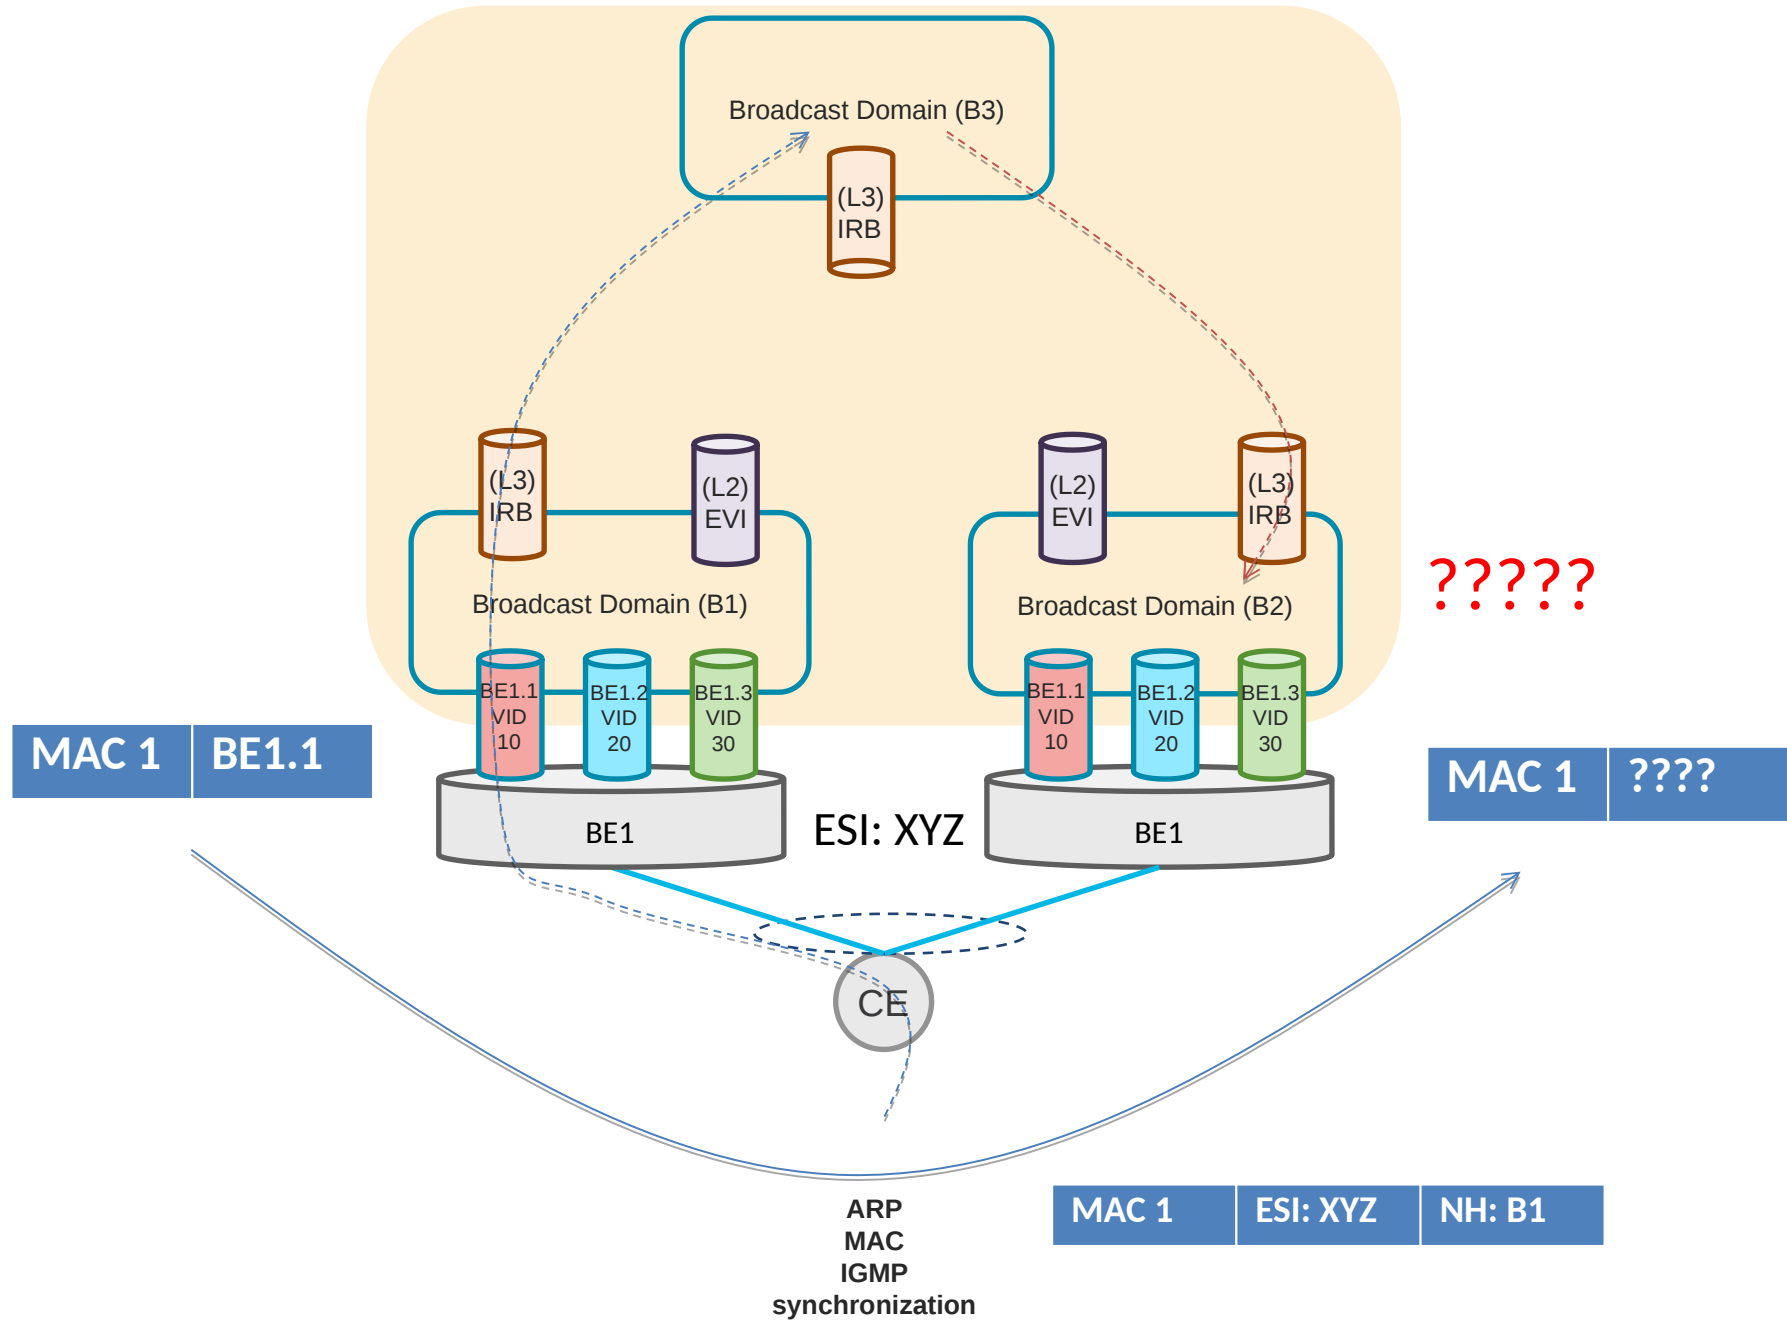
Broadcast Domain (B3)

(L3) IRB

(L3) IRB

(L2) EVI

Broadcast Domain (B1)

BE1.1 VID 10

BE1.2 VID 20

BE1.3 VID 30

BE1

(L2) EVI

(L3) IRB

Broadcast Domain (B2)

BE1.1 VID 10

BE1.2 VID 20

BE1.3 VID 30

BE1

?????

| MAC 1 | BE1.1 |
|---|---|

ESI: XYZ

| MAC 1 | ???? |
|---|---|

CE

| MAC 1 | ESI: XYZ | NH: B1 |
|---|---|---|

ARP
MAC
IGMP
synchronization